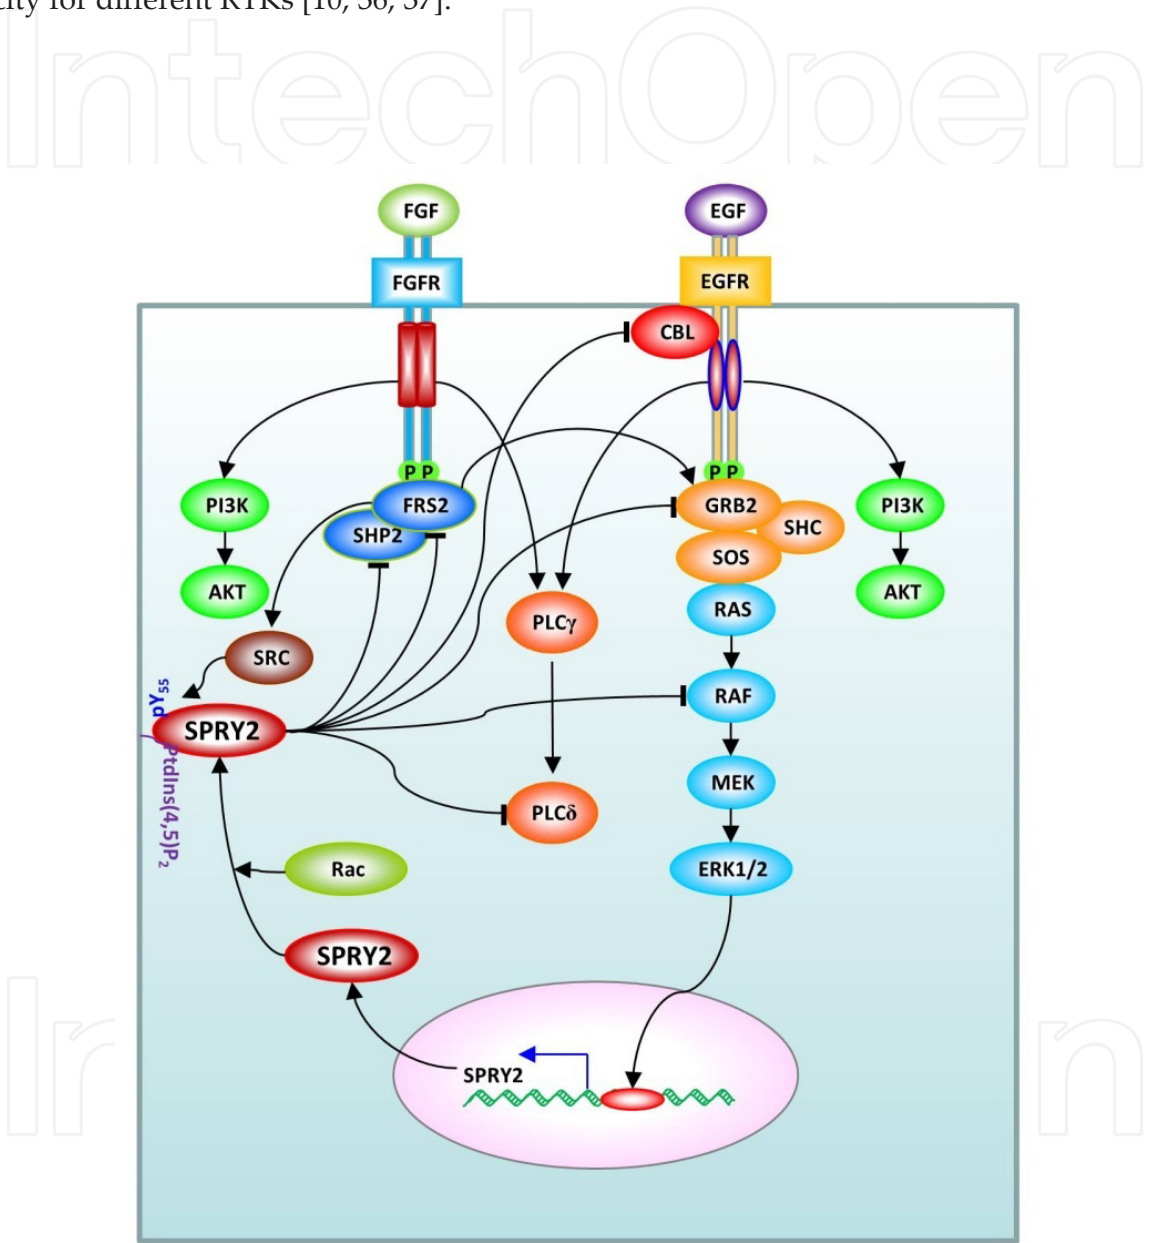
city for different RTKs [10, 56, 57].

IntechOpen

FGF
EGF
FGFR
EGFR
CBL
P P
P P
PI3K
FRS2
GRB2
SHC
PI3K
SHP2
SOS
AKT
AKT
RAS
PLCγ
SRC
$pY_{55}$
RAF
SPRY2
PtdIns(4,5)$P_2$
MEK
PLCδ
ERK1/2
Rac
SPRY2
SPRY2